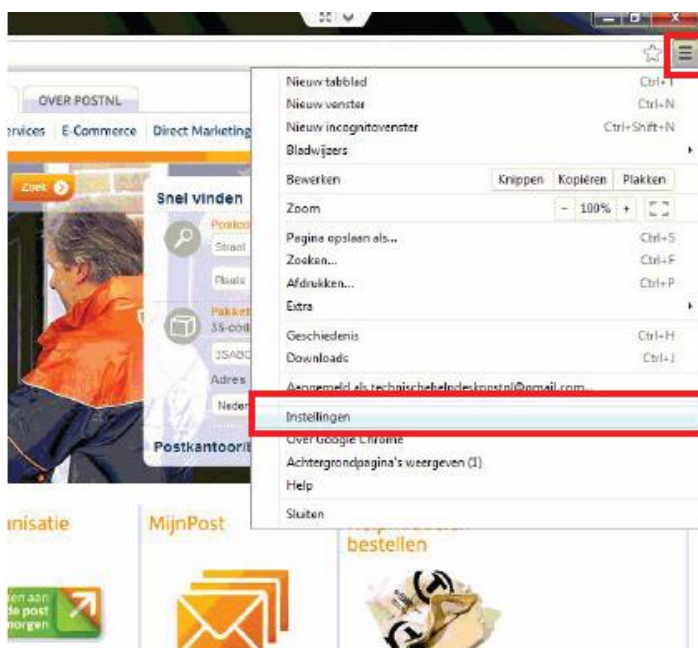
OVER POSTNL

rvices E-Commerce Direct Marketing

Zoek

Snel vinden

Postco

Straat

Plaats

Pakket

3S-cod

3SABC

Adres

Neder

Postkantoor

Nieuw tabblad Ctrl+T
Nieuw venster Ctrl+N
Nieuw incognitovenster Ctrl+Shift+N
Bladwijzers
Bewerken Knippen Kopiëren Plakken
Zoom - 100% +
Pagina opslaan als... Ctrl+S
Zoeken... Ctrl+F
Afdrukken... Ctrl+P
Extra
Geschiedenis Ctrl+H
Downloads Ctrl+J
Aangemeld als technischehelpdeskpostnl@gmail.com...
Instellingen
Over Google Chrome
Achtergrondpagina's weergeven (1)
Help
Sluiten

nisatie

MijnPost

bestellen

ten aan
de post
morgen